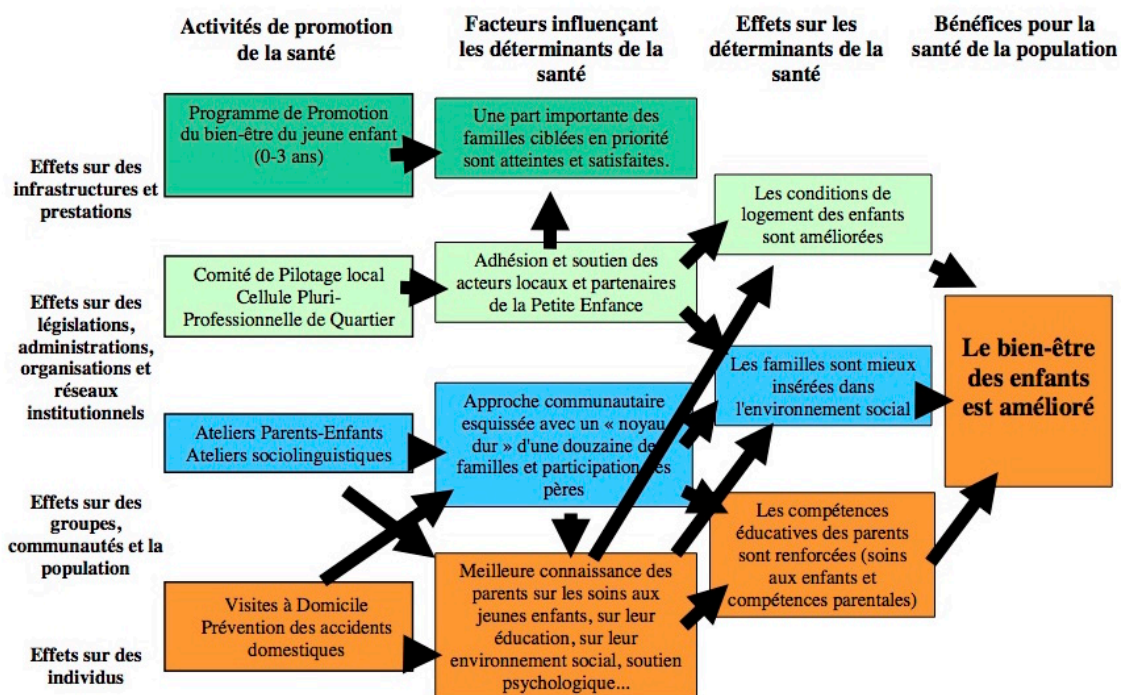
Activités de promotion de la santé

Facteurs influençant les déterminants de la santé

Effets sur les déterminants de la santé

Bénéfices pour la santé de la population

Effets sur des infrastructures et prestations

Effets sur des législations, administrations, organisations et réseaux institutionnels

Effets sur des groupes, communautés et la population

Effets sur des individus

Programme de Promotion du bien-être du jeune enfant (0-3 ans)

Une part importante des familles ciblées en priorité sont atteintes et satisfaites.

Les conditions de logement des enfants sont améliorées

Comité de Pilotage local Cellule Pluri-Professionnelle de Quartier

Adhésion et soutien des acteurs locaux et partenaires de la Petite Enfance

Les familles sont mieux insérées dans l'environnement social

Le bien-être des enfants est amélioré

Ateliers Parents-Enfants Ateliers sociolinguistiques

Approche communautaire esquissée avec un « noyau dur » d'une douzaine de familles et participation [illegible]es pères

Les compétences éducatives des parents sont renforcées (soins aux enfants et compétences parentales)

Visites à Domicile Prévention des accidents domestiques

Meilleure connaissance des parents sur les soins aux jeunes enfants, sur leur éducation, sur leur environnement social, soutien psychologique...